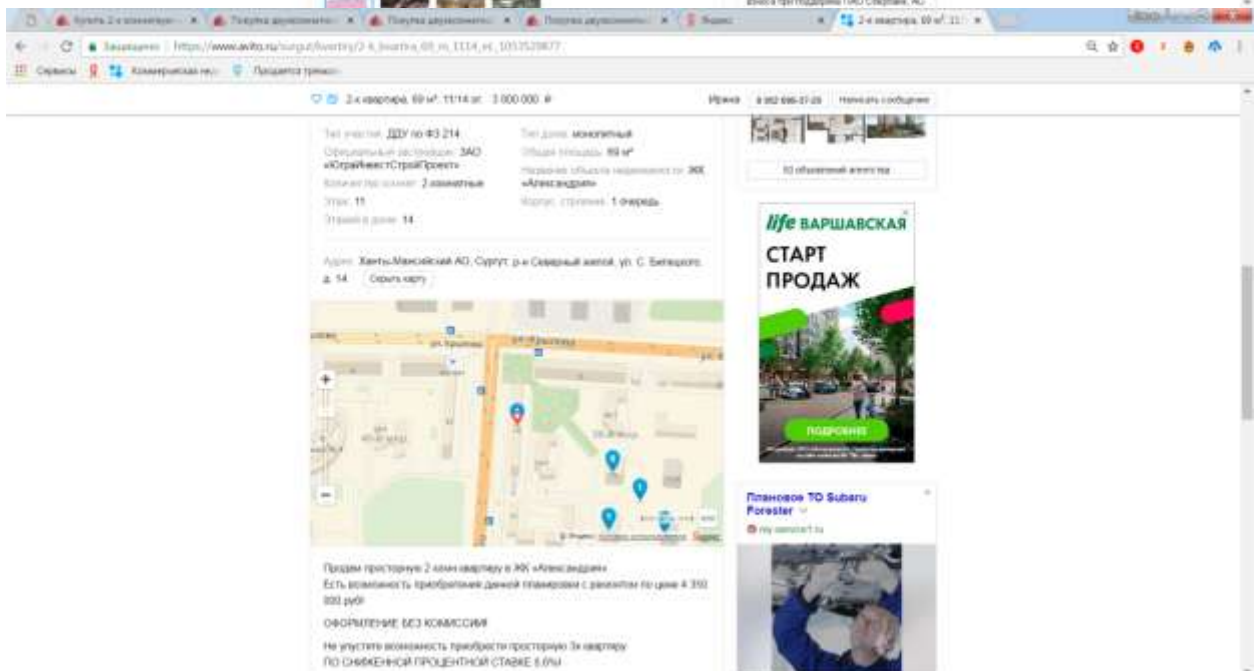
Купить 2-х комнатную × Покупка двухкомнатн × Покупка двухкомнатн × Покупка двухкомнатн × Яндекс × 2-к квартира, 69 м², 11/ ×

Защищено https://www.avito.ru/surgut/kvartiry/2-k_kvartira_69_m_1114_et._1053520877

Сервисы Коммерческая нед Продается трехко

2-к квартира, 69 м², 11/14 эт. 3 000 000 ₽ Ирина 8 982 686-37-29 Написать сообщение

Тип участия: ДДУ по ФЗ 214
Официальный застройщик: ЗАО «ЮграИнвестСтройПроект»
Количество комнат: 2-комнатные
Этаж: 11
Этажей в доме: 14

Тип дома: монолитный
Общая площадь: 69 м²
Название объекта недвижимости: ЖК «Александрия»
Корпус, строение: 1 очередь

Адрес: Ханты-Мансийский АО, Сургут, р-н Северный жилой, ул. С. Билецкого, д. 14 Скрыть карту

Продам просторную 2 комн квартиру в ЖК «Александрия»
Есть возможность приобретения данной планировки с ремонтом по цене 4 350 000 руб!
ОФОРМЛЕНИЕ БЕЗ КОМИССИИ!
Не упустите возможность приобрести просторную 3х квартиру
ПО СНИЖЕННОЙ ПРОЦЕНТНОЙ СТАВКЕ 6,6%

life ВАРШАВСКАЯ
СТАРТ ПРОДАЖ
ПОДРОБНЕЕ

Плановое ТО Subaru Forester